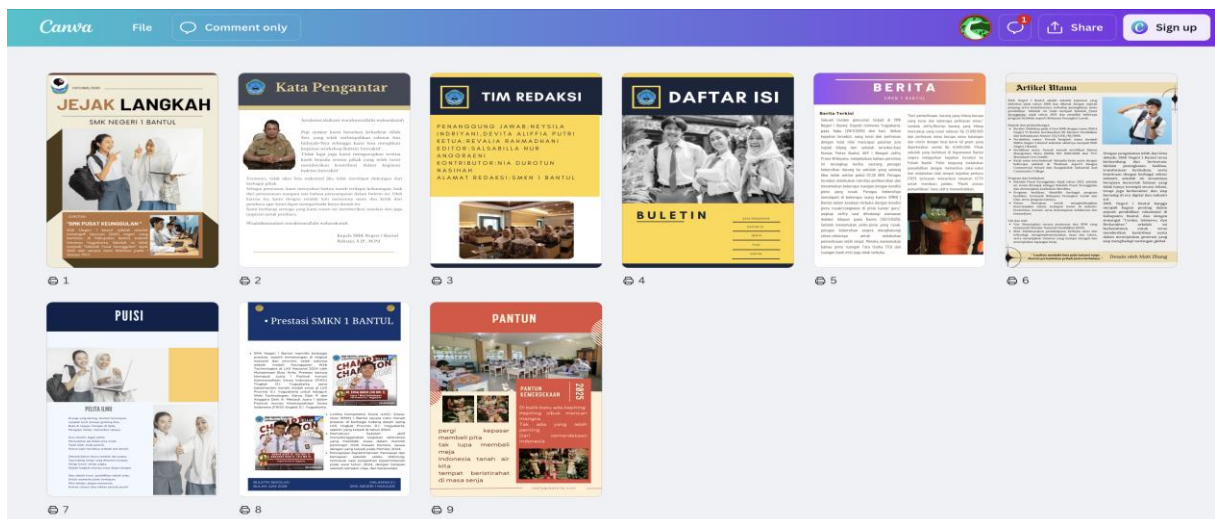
Canva File Comment only

1

Share Sign up

JEJAK LANGKAH

SMK NEGERI 1 BANTUL

"SMK PUSAT KEUNGGULAN"

1

Kata Pengantar

2

TIM REDAKSI

PENANGGUNG JAWAB:NEYSILA INDRIYANI,DEVITA ALIFFIA PUTRI
KETUA:REVALIA RAHMADHANI
EDITOR:SALSABILLA NUR ANGGRAENI
KONTRIBUTOR:NIA DUROTUN NASIHAH
ALAMAT REDAKSI:SMKN 1 BANTUL

3

DAFTAR ISI

BULETIN

4

BERITA

Berita Terkini

5

Artikel Utama

6

PUISI

7

Prestasi SMKN 1 BANTUL

8

PANTUN

PANTUN KEMERDEKAAN

2025

pergi kepasar membeli pita
tak lupa membeli meja
Indonesia tanah air kita
tempat beristirahat di masa senja

9